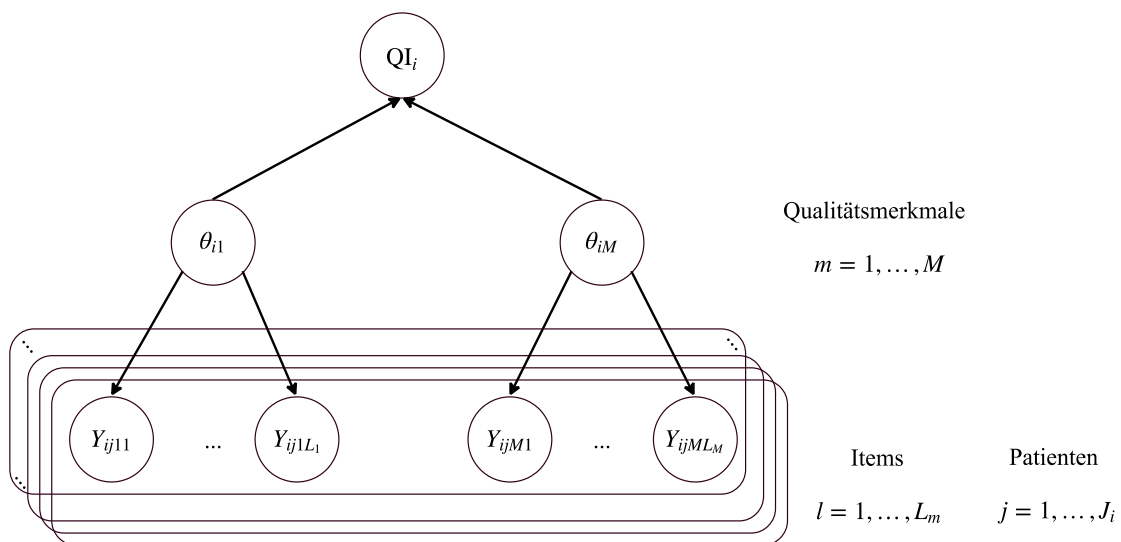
$\mathrm{QI}_i$

$\theta_{i1}$

$\theta_{iM}$

Qualitätsmerkmale

$m = 1, \ldots, M$

$Y_{ij11}$ ... $Y_{ij1L_1}$

$Y_{ijM1}$ ... $Y_{ijML_M}$

Items

$l = 1, \ldots, L_m$

Patienten

$j = 1, \ldots, J_i$